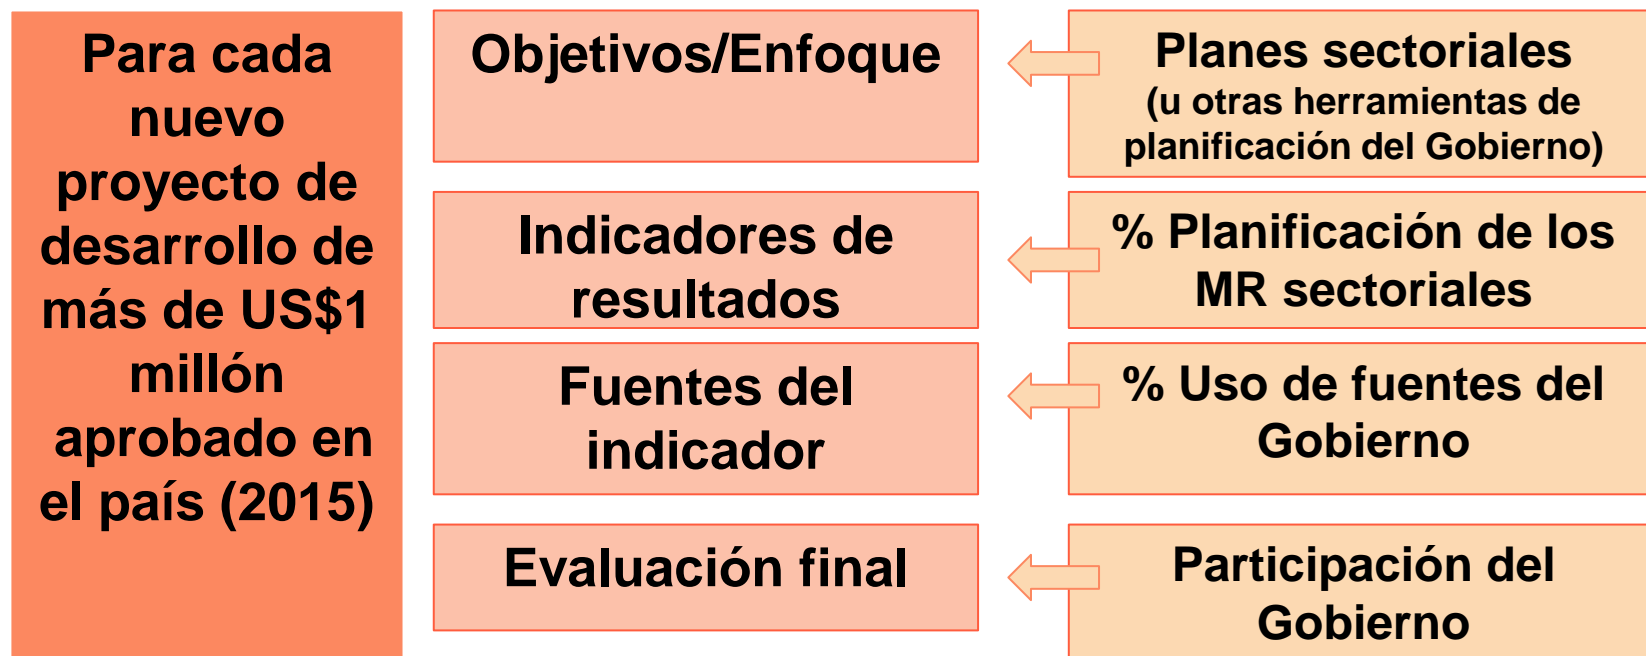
Para cada nuevo proyecto de desarrollo de más de US$1 millón aprobado en el país (2015)

Objetivos/Enfoque

Planes sectoriales (u otras herramientas de planificación del Gobierno)

Indicadores de resultados

% Planificación de los MR sectoriales

Fuentes del indicador

% Uso de fuentes del Gobierno

Evaluación final

Participación del Gobierno